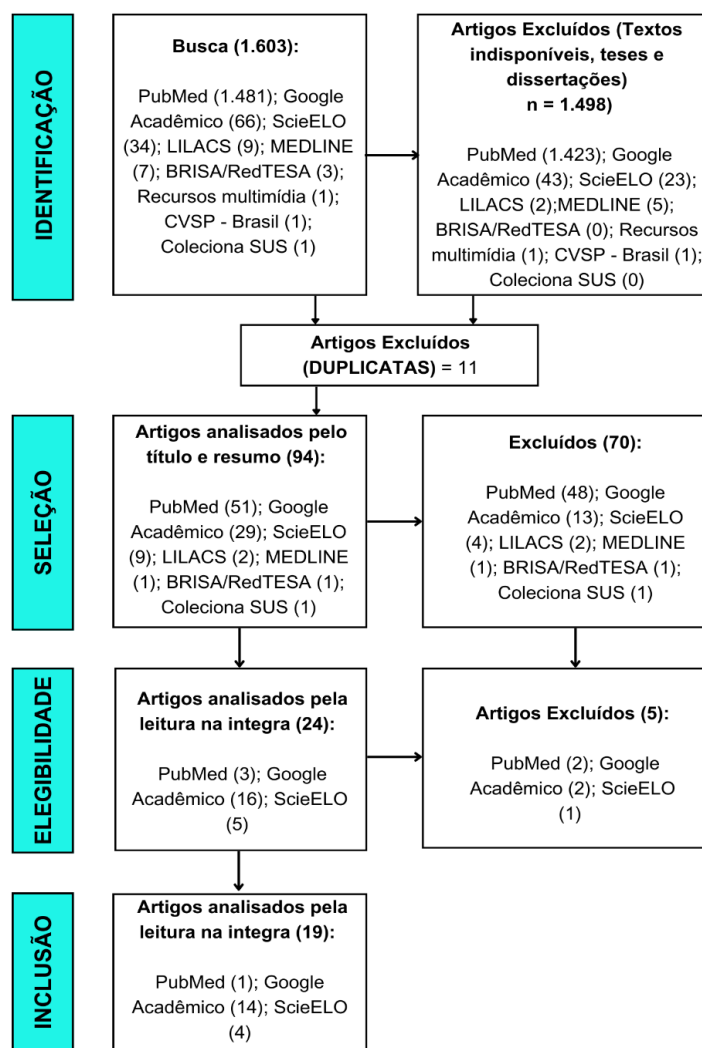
IDENTIFICAÇÃO

Busca (1.603):

PubMed (1.481); Google Acadêmico (66); ScieELO (34); LILACS (9); MEDLINE (7); BRISA/RedTESA (3); Recursos multimídia (1); CVSP - Brasil (1); Coleciona SUS (1)

Artigos Excluídos (Textos indisponíveis, teses e dissertações) n = 1.498)

PubMed (1.423); Google Acadêmico (43); ScieELO (23); LILACS (2);MEDLINE (5); BRISA/RedTESA (0); Recursos multimídia (1); CVSP - Brasil (1); Coleciona SUS (0)

Artigos Excluídos (DUPLICATAS) = 11

SELEÇÃO

Artigos analisados pelo título e resumo (94):

PubMed (51); Google Acadêmico (29); ScieELO (9); LILACS (2); MEDLINE (1); BRISA/RedTESA (1); Coleciona SUS (1)

Excluídos (70):

PubMed (48); Google Acadêmico (13); ScieELO (4); LILACS (2); MEDLINE (1); BRISA/RedTESA (1); Coleciona SUS (1)

ELEGIBILIDADE

Artigos analisados pela leitura na integra (24):

PubMed (3); Google Acadêmico (16); ScieELO (5)

Artigos Excluídos (5):

PubMed (2); Google Acadêmico (2); ScieELO (1)

INCLUSÃO

Artigos analisados pela leitura na integra (19):

PubMed (1); Google Acadêmico (14); ScieELO (4)